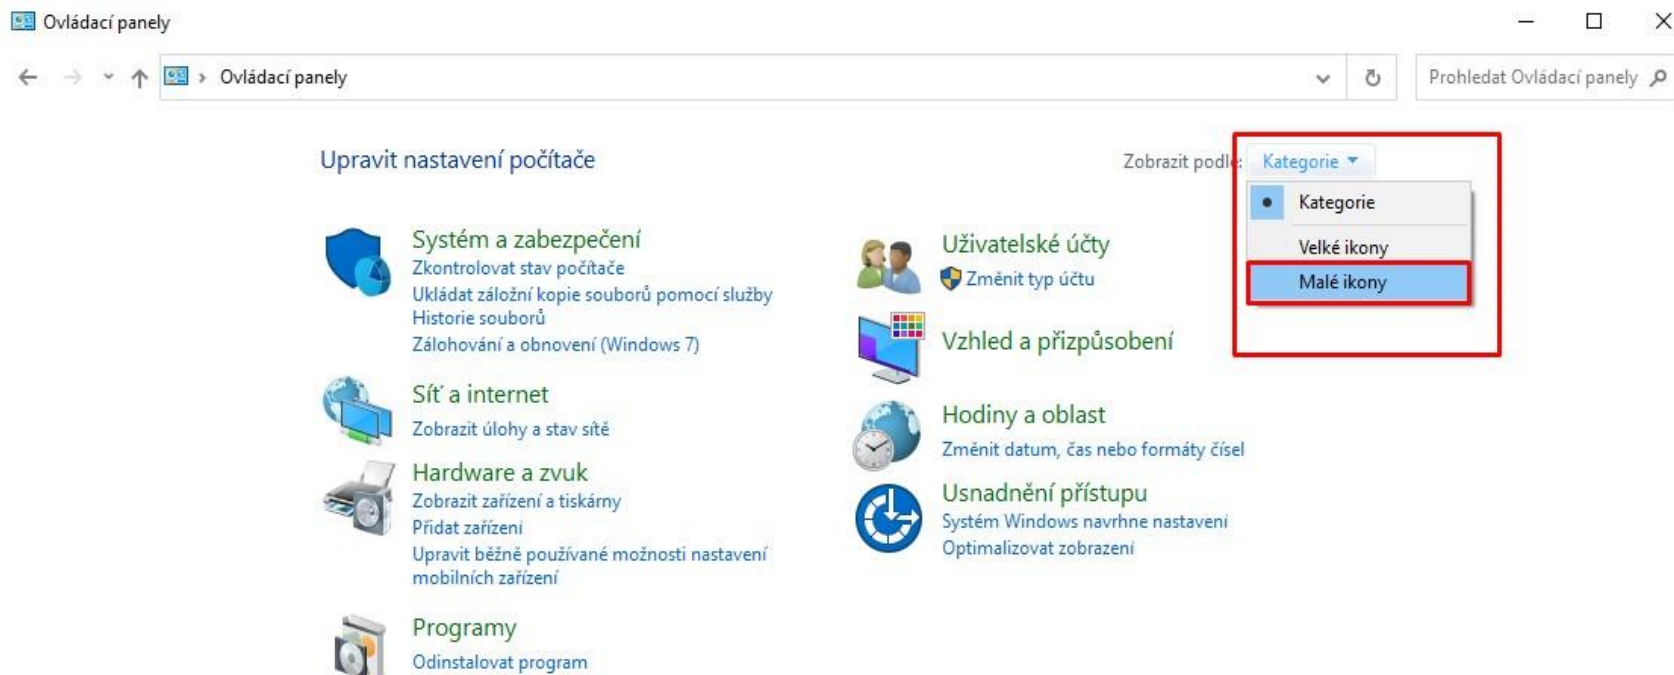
Ovládací panely

Ovládací panely

Prohledat Ovládací panely

Upravit nastavení počítače

Zobrazit podle: Kategorie

Kategorie
Velké ikony
Malé ikony

Systém a zabezpečení
Zkontrolovat stav počítače
Ukládat záložní kopie souborů pomocí služby Historie souborů
Zálohování a obnovení (Windows 7)

Síť a internet
Zobrazit úlohy a stav sítě

Hardware a zvuk
Zobrazit zařízení a tiskárny
Přidat zařízení
Upravit běžně používané možnosti nastavení mobilních zařízení

Programy
Odinstalovat program

Uživatelské účty
Změnit typ účtu

Vzhled a přizpůsobení

Hodiny a oblast
Změnit datum, čas nebo formáty čísel

Usnadnění přístupu
Systém Windows navrhne nastavení
Optimalizovat zobrazení